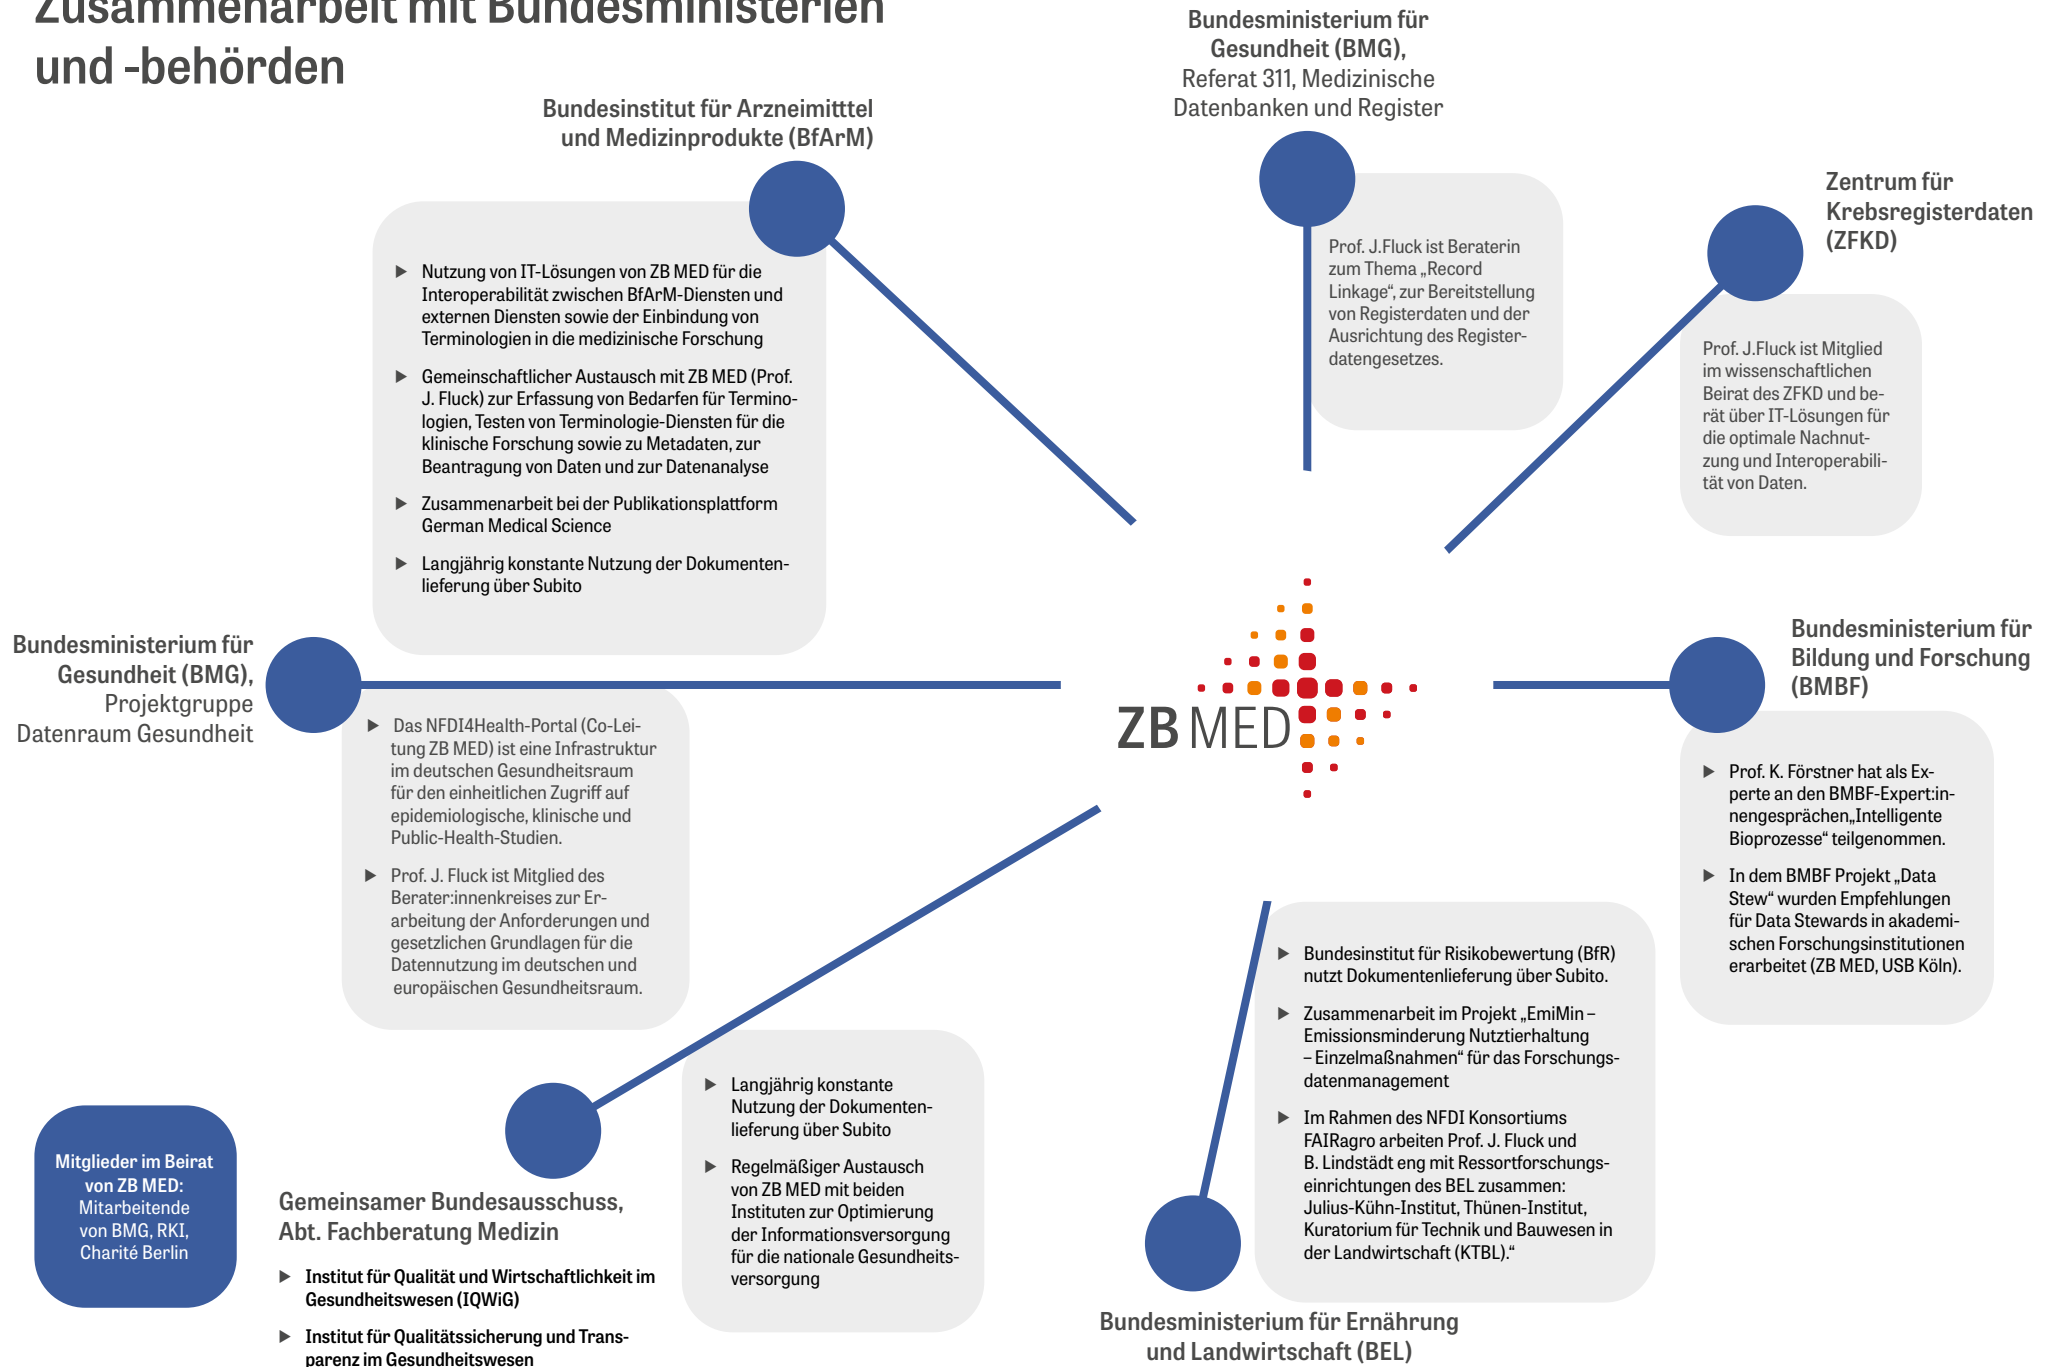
Zusammenarbeit mit Bundesministerien und -behörden

Bundesinstitut für Arzneimitttel und Medizinprodukte (BfArM)

▶ Nutzung von IT-Lösungen von ZB MED für die Interoperabilität zwischen BfArM-Diensten und externen Diensten sowie der Einbindung von Terminologien in die medizinische Forschung

▶ Gemeinschaftlicher Austausch mit ZB MED (Prof. J. Fluck) zur Erfassung von Bedarfen für Terminologien, Testen von Terminologie-Diensten für die klinische Forschung sowie zu Metadaten, zur Beantragung von Daten und zur Datenanalyse

▶ Zusammenarbeit bei der Publikationsplattform German Medical Science

▶ Langjährig konstante Nutzung der Dokumentenlieferung über Subito

Bundesministerium für Gesundheit (BMG), Referat 311, Medizinische Datenbanken und Register

Prof. J.Fluck ist Beraterin zum Thema „Record Linkage“, zur Bereitstellung von Registerdaten und der Ausrichtung des Registerdatengesetzes.

Zentrum für Krebsregisterdaten (ZFKD)

Prof. J.Fluck ist Mitglied im wissenschaftlichen Beirat des ZFKD und berät über IT-Lösungen für die optimale Nachnutzung und Interoperabilität von Daten.

Bundesministerium für Gesundheit (BMG), Projektgruppe Datenraum Gesundheit

▶ Das NFDI4Health-Portal (Co-Leitung ZB MED) ist eine Infrastruktur im deutschen Gesundheitsraum für den einheitlichen Zugriff auf epidemiologische, klinische und Public-Health-Studien.

▶ Prof. J. Fluck ist Mitglied des Berater:innenkreises zur Erarbeitung der Anforderungen und gesetzlichen Grundlagen für die Datennutzung im deutschen und europäischen Gesundheitsraum.

ZB MED

Bundesministerium für Bildung und Forschung (BMBF)

▶ Prof. K. Förstner hat als Experte an den BMBF-Expert:innengesprächen„Intelligente Bioprozesse“ teilgenommen.

▶ In dem BMBF Projekt „Data Stew“ wurden Empfehlungen für Data Stewards in akademischen Forschungsinstitutionen erarbeitet (ZB MED, USB Köln).

Mitglieder im Beirat von ZB MED: Mitarbeitende von BMG, RKI, Charité Berlin

Gemeinsamer Bundesausschuss, Abt. Fachberatung Medizin

▶ Institut für Qualität und Wirtschaftlichkeit im Gesundheitswesen (IQWiG)

▶ Institut für Qualitätssicherung und Transparenz im Gesundheitswesen

▶ Langjährig konstante Nutzung der Dokumentenlieferung über Subito

▶ Regelmäßiger Austausch von ZB MED mit beiden Instituten zur Optimierung der Informationsversorgung für die nationale Gesundheitsversorgung

▶ Bundesinstitut für Risikobewertung (BfR) nutzt Dokumentenlieferung über Subito.

▶ Zusammenarbeit im Projekt „EmiMin – Emissionsminderung Nutztierhaltung – Einzelmaßnahmen“ für das Forschungsdatenmanagement

▶ Im Rahmen des NFDI Konsortiums FAIRagro arbeiten Prof. J. Fluck und B. Lindstädt eng mit Ressortforschungseinrichtungen des BEL zusammen: Julius-Kühn-Institut, Thünen-Institut, Kuratorium für Technik und Bauwesen in der Landwirtschaft (KTBL).“

Bundesministerium für Ernährung und Landwirtschaft (BEL)